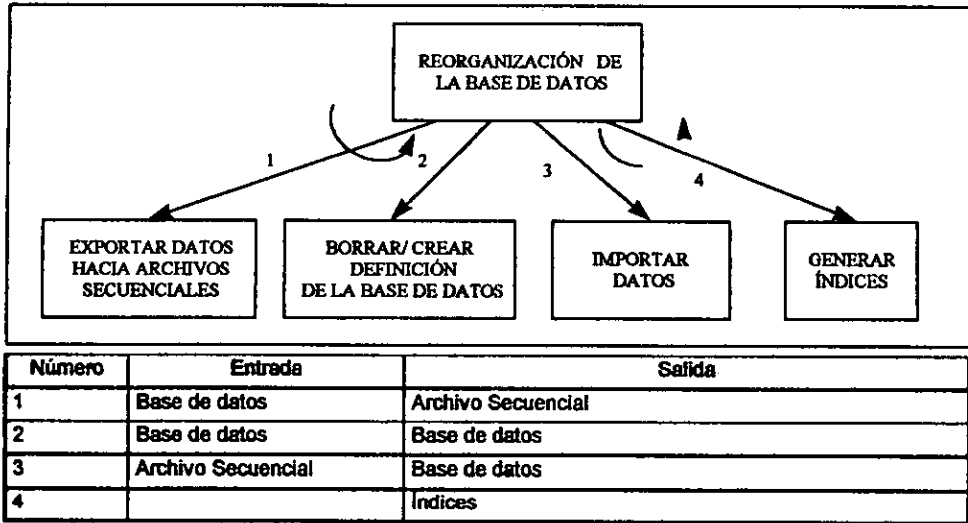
REORGANIZACIÓN DE LA BASE DE DATOS

1

2

3

4

EXPORTAR DATOS HACIA ARCHIVOS SECUENCIALES

BORRAR/ CREAR DEFINICIÓN DE LA BASE DE DATOS

IMPORTAR DATOS

GENERAR ÍNDICES

| Número | Entrada | Salida |
|---|---|---|
| 1 | Base de datos | Archivo Secuencial |
| 2 | Base de datos | Base de datos |
| 3 | Archivo Secuencial | Base de datos |
| 4 | | Indices |